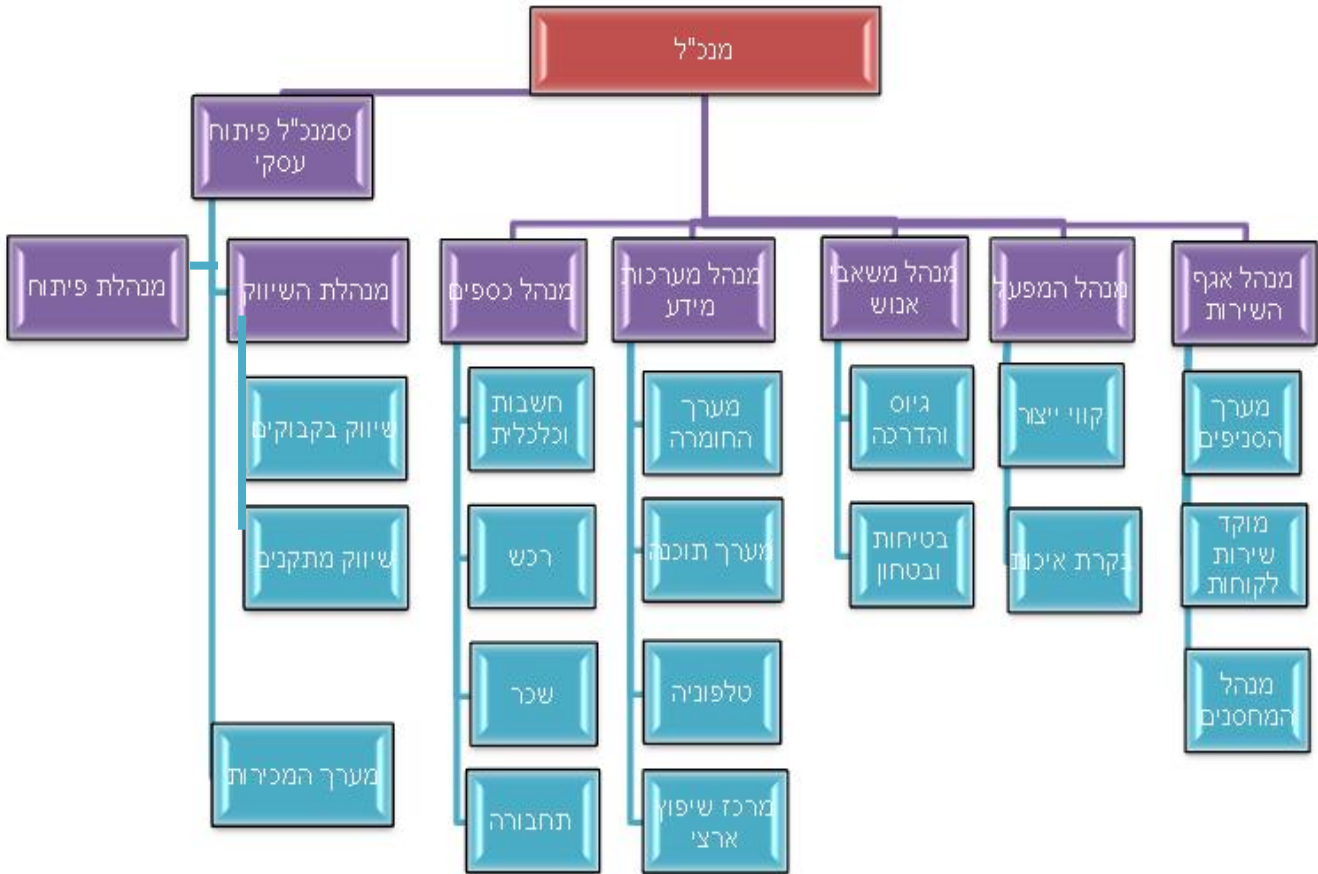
מנכ"ל

סמנכ"ל פיתוח עסקי

מנהלת פיתוח

מנהלת השיווק

שיווק בקבוקים

שיווק מתקנים

מערך המכירות

מנהל כספים

חשבות וכלכלית

רכש

שכר

תחבורה

מנהל מערכות מידע

מערך החומרה

מערך תוכנה

טלפוניה

מרכז שיפוץ ארצי

מנהל משאבי אנוש

גיוס והדרכה

בטיחות ובטחון

מנהל המפעל

קווי ייצור

בקרת איכות

מנהל אגף השירות

מערך הסניפים

מוקד שירות לקוחות

מנהל המחסנים